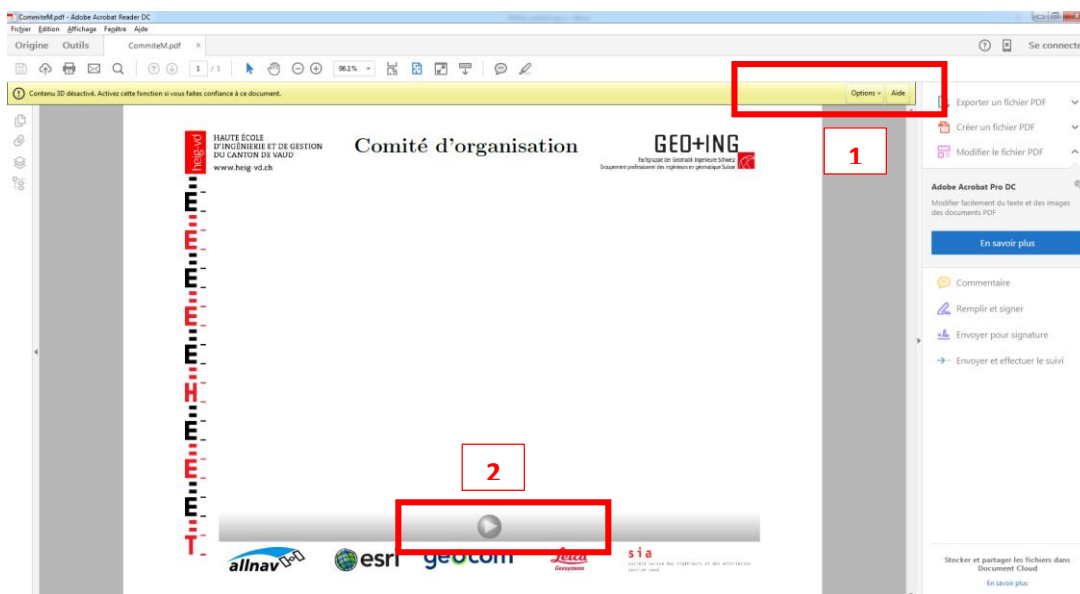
CommiteM.pdf - Adobe Acrobat Reader DC

Fichier Edition Affichage Fenêtre Aide

Origine Outils CommiteM.pdf ×

Se connecter

1 / 1

96.1%

Contenu 3D désactivé. Activez cette fonction si vous faites confiance à ce document.

Options Aide

Exporter un fichier PDF

Créer un fichier PDF

Modifier le fichier PDF

1

Adobe Acrobat Pro DC

Modifier facilement du texte et des images des documents PDF

En savoir plus

Commentaire

Remplir et signer

Envoyer pour signature

Envoyer et effectuer le suivi

heig-vd

HAUTE ÉCOLE D'INGÉNIERIE ET DE GESTION DU CANTON DE VAUD

www.heig-vd.ch

Comité d'organisation

GEO+ING

Fachgruppe der Geomatik Ingenieure Schweiz

Groupement professionnel des ingénieurs en géomatique Suisse

2

allnav

esri

geocom

Leica Geosystems

sia

Stocker et partager les fichiers dans Document Cloud

En savoir plus